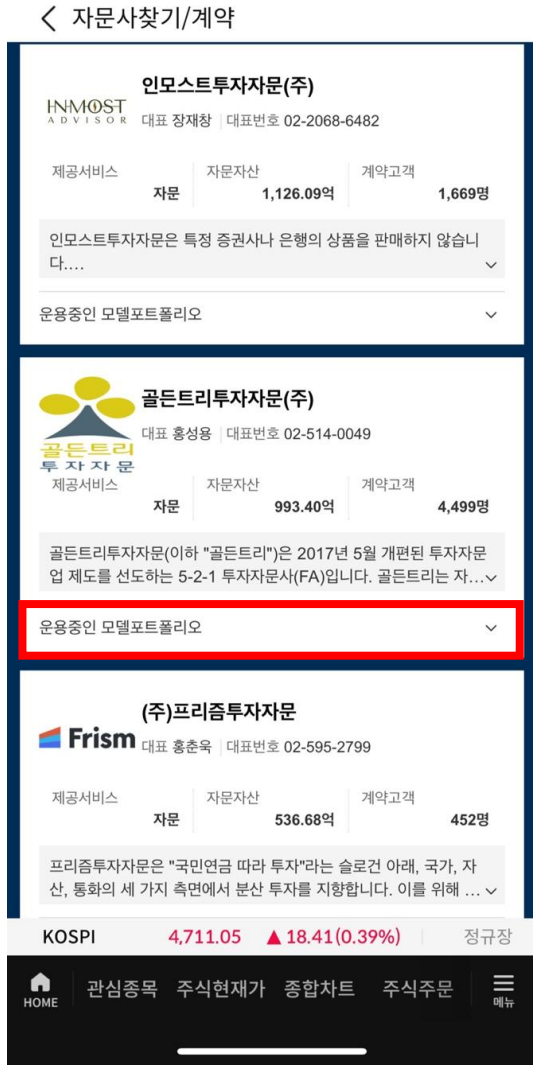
< 자문사찾기/계약

INMOST ADVISOR

인모스트투자자문(주)

대표 장재창 | 대표번호 02-2068-6482

| 제공서비스 | 자문자산 | 계약고객 |
|---|---|---|
| 자문 | 1,126.09억 | 1,669명 |

인모스트투자자문은 특정 증권사나 은행의 상품을 판매하지 않습니다....

운용중인 모델포트폴리오

골든트리 투자자문

골든트리투자자문(주)

대표 홍성용 | 대표번호 02-514-0049

| 제공서비스 | 자문자산 | 계약고객 |
|---|---|---|
| 자문 | 993.40억 | 4,499명 |

골든트리투자자문(이하 "골든트리")은 2017년 5월 개편된 투자자문업 제도를 선도하는 5-2-1 투자자문사(FA)입니다. 골든트리는 자...

운용중인 모델포트폴리오

Frism

(주)프리즘투자자문

대표 홍춘욱 | 대표번호 02-595-2799

| 제공서비스 | 자문자산 | 계약고객 |
|---|---|---|
| 자문 | 536.68억 | 452명 |

프리즘투자자문은 "국민연금 따라 투자"라는 슬로건 아래, 국가, 자산, 통화의 세 가지 측면에서 분산 투자를 지향합니다. 이를 위해 ...

KOSPI 4,711.05 ▲18.41 (0.39%) 정규장

HOME 관심종목 주식현재가 종합차트 주식주문 메뉴